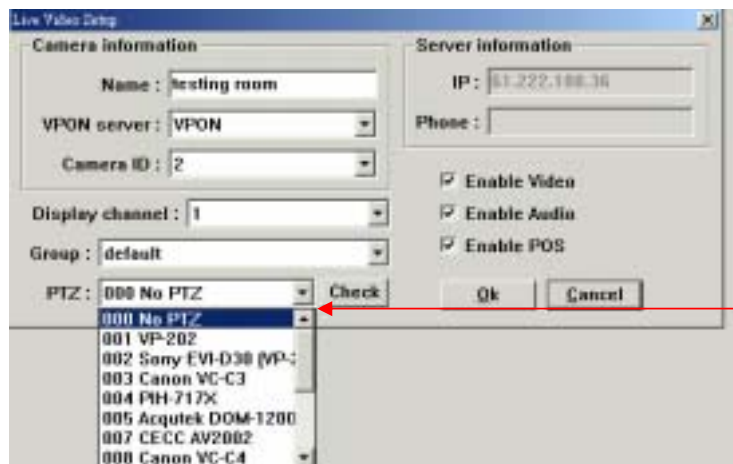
Live Video Setup

Camera information

Name : testing room

VPON server : VPON

Camera ID : 2

Server information

IP : 61.222.188.36

Phone :

Enable Video

Enable Audio

Enable POS

Display channel : 1

Group : default

PTZ : 000 No PTZ

Check

Ok

Cancel

000 No PTZ
001 VP-202
002 Sony EVI-D30 (VP-
003 Canon VC-C3
004 PIH-717X
005 Acqutek DOM-1200
007 CECC AV2002
008 Canon VC-C4